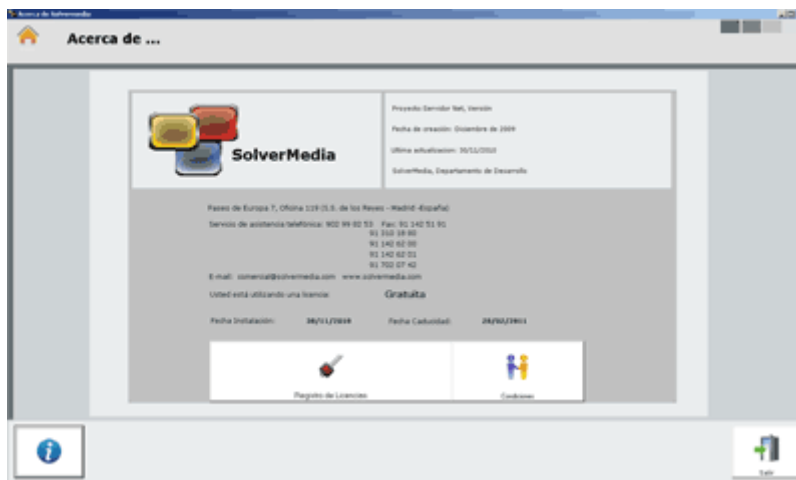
Acerca de SolverMedia

Acerca de ...

SolverMedia

Proyecto Servidor Net, Versión

Fecha de creación: Diciembre de 2009

Última actualización: 30/11/2010

SolverMedia, Departamento de Desarrollo

Paseo de Europa 7, Oficina 119 (S.S. de los Reyes - Madrid -España)

Servicio de asistencia telefónica: 902 99 02 53 Fax: 91 142 51 91
91 310 19 00
91 142 62 00
91 142 62 01
91 702 07 42

E-mail: comercial@solvermedia.com www.solvermedia.com

Usted está utilizando una licencia: Gratuita

Fecha Instalación: 30/11/2010 Fecha Caducidad: 28/02/2011

Registro de Licencias

Condiciones

Salir